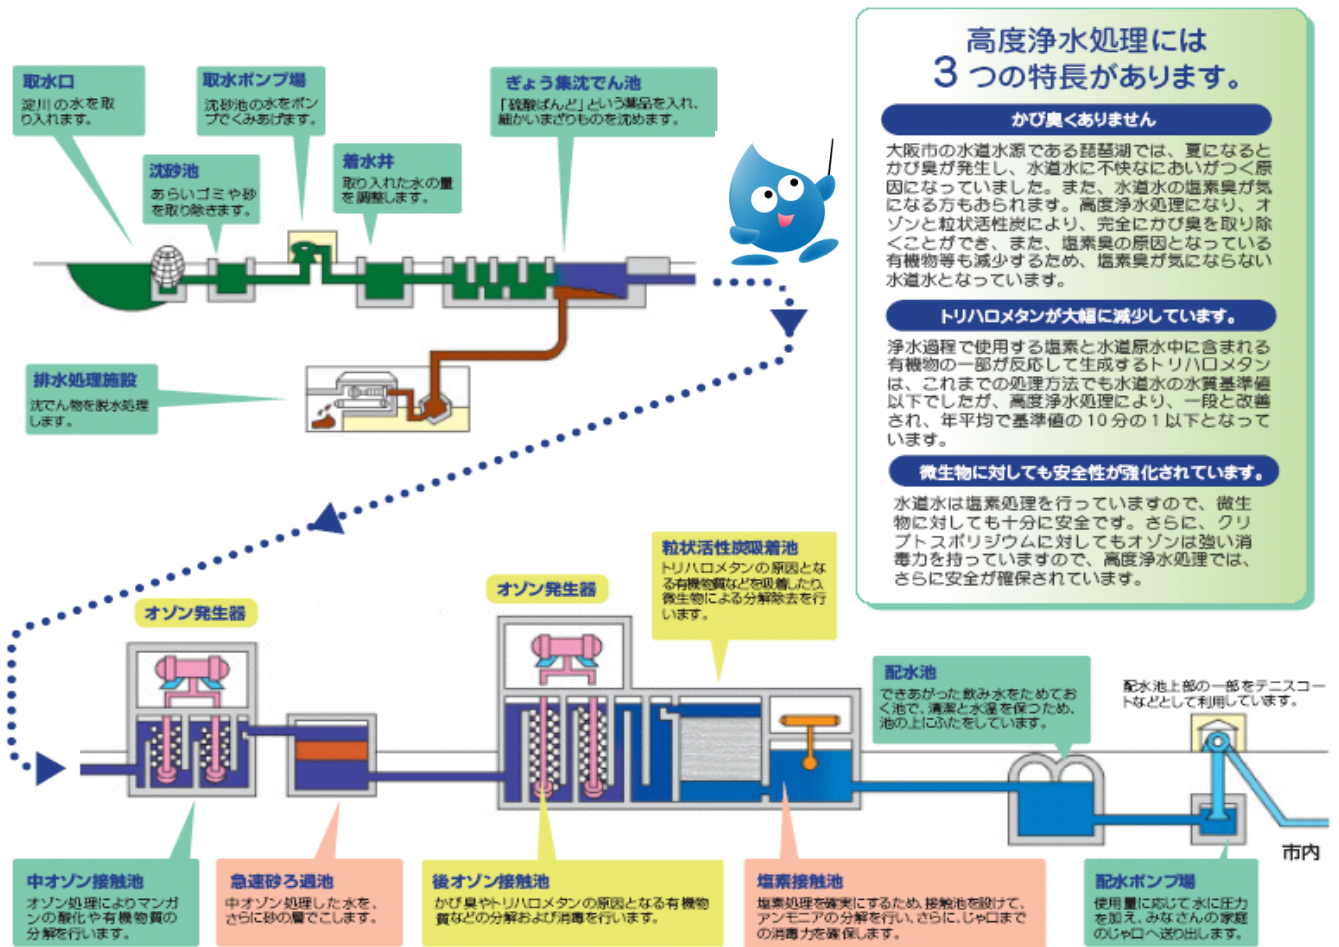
取水口
淀川の水を取り入れます。

取水ポンプ場
沈砂池の水をポンプでくみあげます。

沈砂池
あらいゴミや砂を取り除きます。

着水井
取り入れた水の量を調整します。

ぎょう集沈でん池
「硫酸ばんど」という薬品を入れ、細かいまざりものを沈めます。

排水処理施設
沈でん物を脱水処理します。

高度浄水処理には
3つの特長があります。

かび臭くありません
大阪市の水道水源である琵琶湖では、夏になるとかび臭が発生し、水道水に不快なにおいがつく原因になっていました。また、水道水の塩素臭が気になる方もおられます。高度浄水処理になり、オゾンと粒状活性炭により、完全にかび臭を取り除くことができ、また、塩素臭の原因となっている有機物等も減少するため、塩素臭が気にならない水道水となっています。

トリハロメタンが大幅に減少しています。
浄水過程で使用する塩素と水道原水中に含まれる有機物の一部が反応して生成するトリハロメタンは、これまでの処理方法でも水道水の水質基準値以下でしたが、高度浄水処理により、一段と改善され、年平均で基準値の10分の1以下となっています。

微生物に対しても安全性が強化されています。
水道水は塩素処理を行っていますので、微生物に対しても十分に安全です。さらに、クリプトスポリジウムに対してもオゾンは強い消毒力を持っていますので、高度浄水処理では、さらに安全が確保されています。

オゾン発生器

オゾン発生器

粒状活性炭吸着池
トリハロメタンの原因となる有機物質などを吸着したり、微生物による分解除去を行います。

配水池
できあがった飲み水をためておく池で、清潔と水温を保つため、池の上にふたをしています。

配水池上部の一部をテニスコートなどとして利用しています。

市内

中オゾン接触池
オゾン処理によりマンガンの酸化や有機物質の分解を行います。

急速砂ろ過池
中オゾン処理した水を、さらに砂の層でこします。

後オゾン接触池
かび臭やトリハロメタンの原因となる有機物質などの分解および消毒を行います。

塩素接触池
塩素処理を確実にするため、接触池を設けて、アンモニアの分解を行い、さらに、じゃ口までの消毒力を確保します。

配水ポンプ場
使用量に応じて水に圧力を加え、みなさんの家庭のじゃ口へ送り出します。